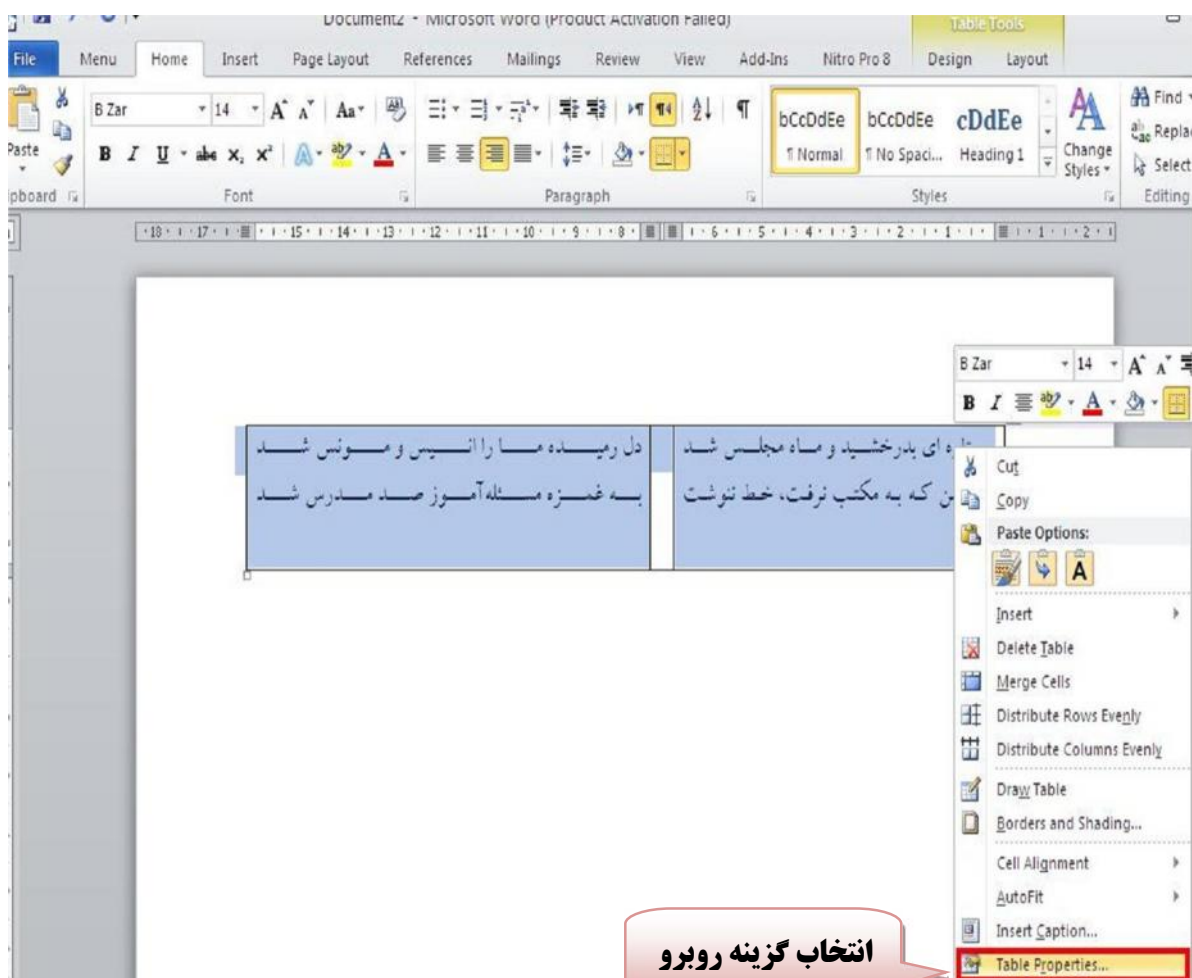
Document2 - Microsoft Word (Product Activation Failed)

Table Tools

File Menu Home Insert Page Layout References Mailings Review View Add-Ins Nitro Pro 8 Design Layout

B Zar 14 A A Aa

Paste

B I U abe $x_2$ $x^2$ A

Clipboard Font Paragraph

bCcDdEe ¶ Normal bCcDdEe ¶ No Spaci... cDdEe Heading 1 Change Styles Styles

Find Replace Select Editing

·18· ·17· ·16· ·15· ·14· ·13· ·12· ·11· ·10· ·9· ·8· ·7· ·6· ·5· ·4· ·3· ·2· ·1· ·1· ·2·

B Zar 14 A A

B I

| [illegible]ه ای بدرخشید و ماه مجلس شد | دل رمیده ما را انیس و مونس شد |
|---|---|
| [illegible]ن که به مکتب نرفت، خط ننوشت | به غمزه مسئله‌آموز صد مدرس شد |

Cut
Copy
Paste Options:
Insert
Delete Table
Merge Cells
Distribute Rows Evenly
Distribute Columns Evenly
Draw Table
Borders and Shading...
Cell Alignment
AutoFit
Insert Caption...
Table Properties...

انتخاب گزینه روبرو